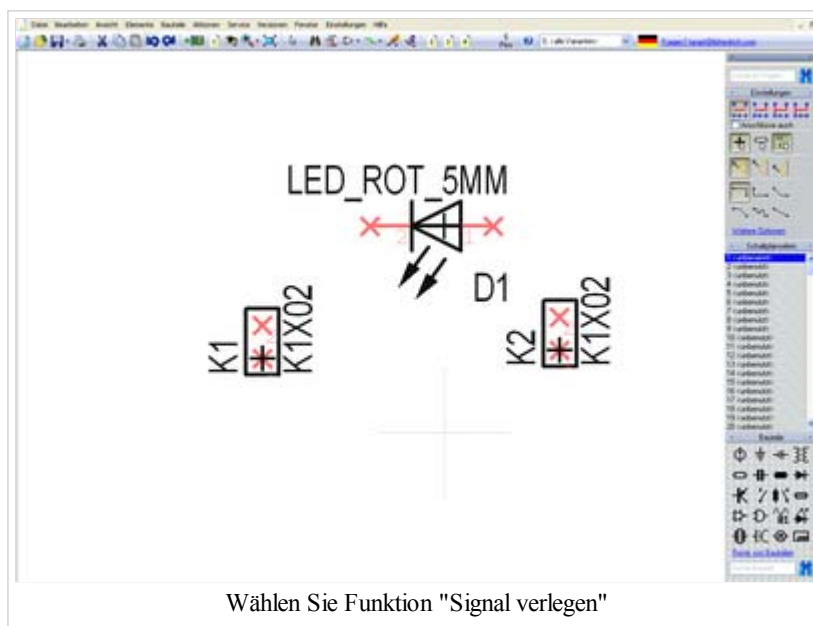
Datei Bearbeiten Ansicht Elemente Bauteile Aktionen Service Versionen Fenster Einstellungen Hilfe

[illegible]

Einstellungen

Weitere Optionen

Schaltplanseiten

Bauteile

LED_ROT_5MM

D1

K1 K1X02

K2 K1X02

Wählen Sie Funktion "Signal verlegen"